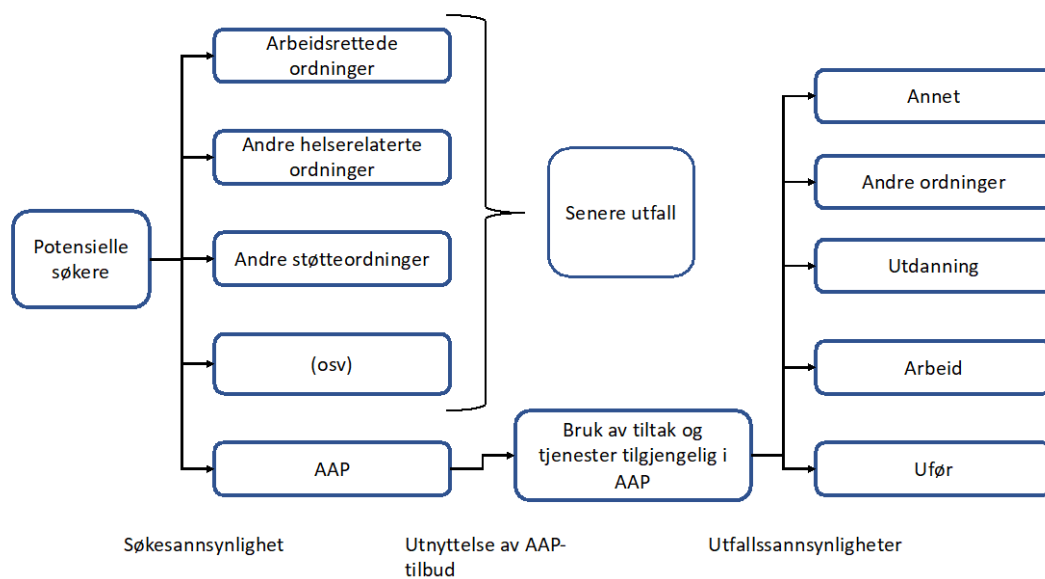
Potensielle søkere

Arbeidsrettede ordninger

Andre helserelaterte ordninger

Andre støtteordninger

(osv)

AAP

Senere utfall

Bruk av tiltak og tjenester tilgjengelig i AAP

Annet

Andre ordninger

Utdanning

Arbeid

Ufør

Søkesannsynlighet

Utnyttelse av AAP-tilbud

Utfallssannsynligheter